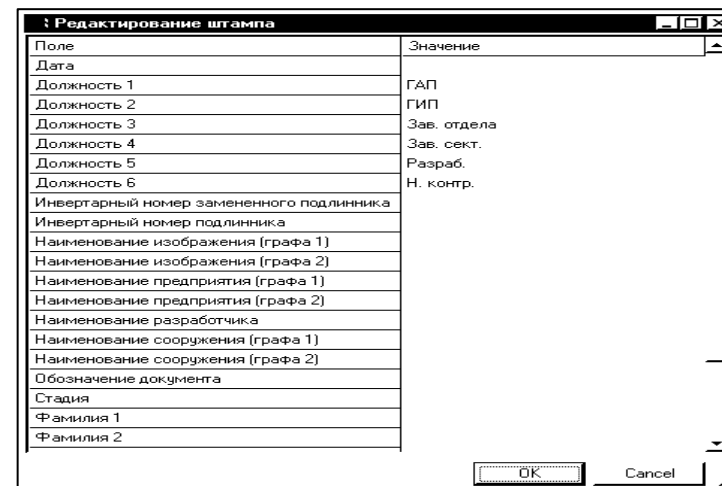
Редактирование штампа

| Поле | Значение |
|---|---|
| Дата | |
| Должность 1 | ГАП |
| Должность 2 | ГИП |
| Должность 3 | Зав. отдела |
| Должность 4 | Зав. сект. |
| Должность 5 | Разраб. |
| Должность 6 | Н. контр. |
| Инвертарный номер замененного подлинника | |
| Инвертарный номер подлинника | |
| Наименование изображения (графа 1) | |
| Наименование изображения (графа 2) | |
| Наименование предприятия (графа 1) | |
| Наименование предприятия (графа 2) | |
| Наименование разработчика | |
| Наименование сооружения (графа 1) | |
| Наименование сооружения (графа 2) | |
| Обозначение документа | |
| Стадия | |
| Фамилия 1 | |
| Фамилия 2 | |

OK
Cancel